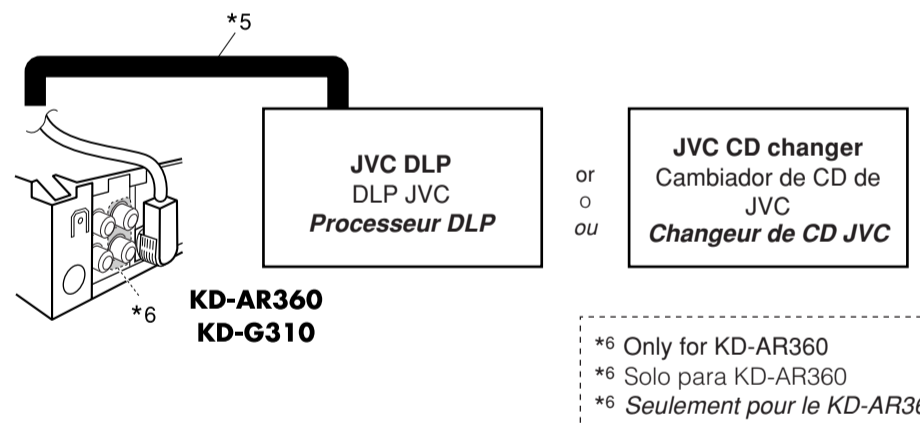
*5

JVC DLP
DLP JVC
**Processeur DLP**

or
o
ou

JVC CD changer
Cambiador de CD de JVC
**Changeur de CD JVC**

*6

KD-AR360
KD-G310

*6 Only for KD-AR360
*6 Solo para KD-AR360
*6 Seulement pour le KD-AR36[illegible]